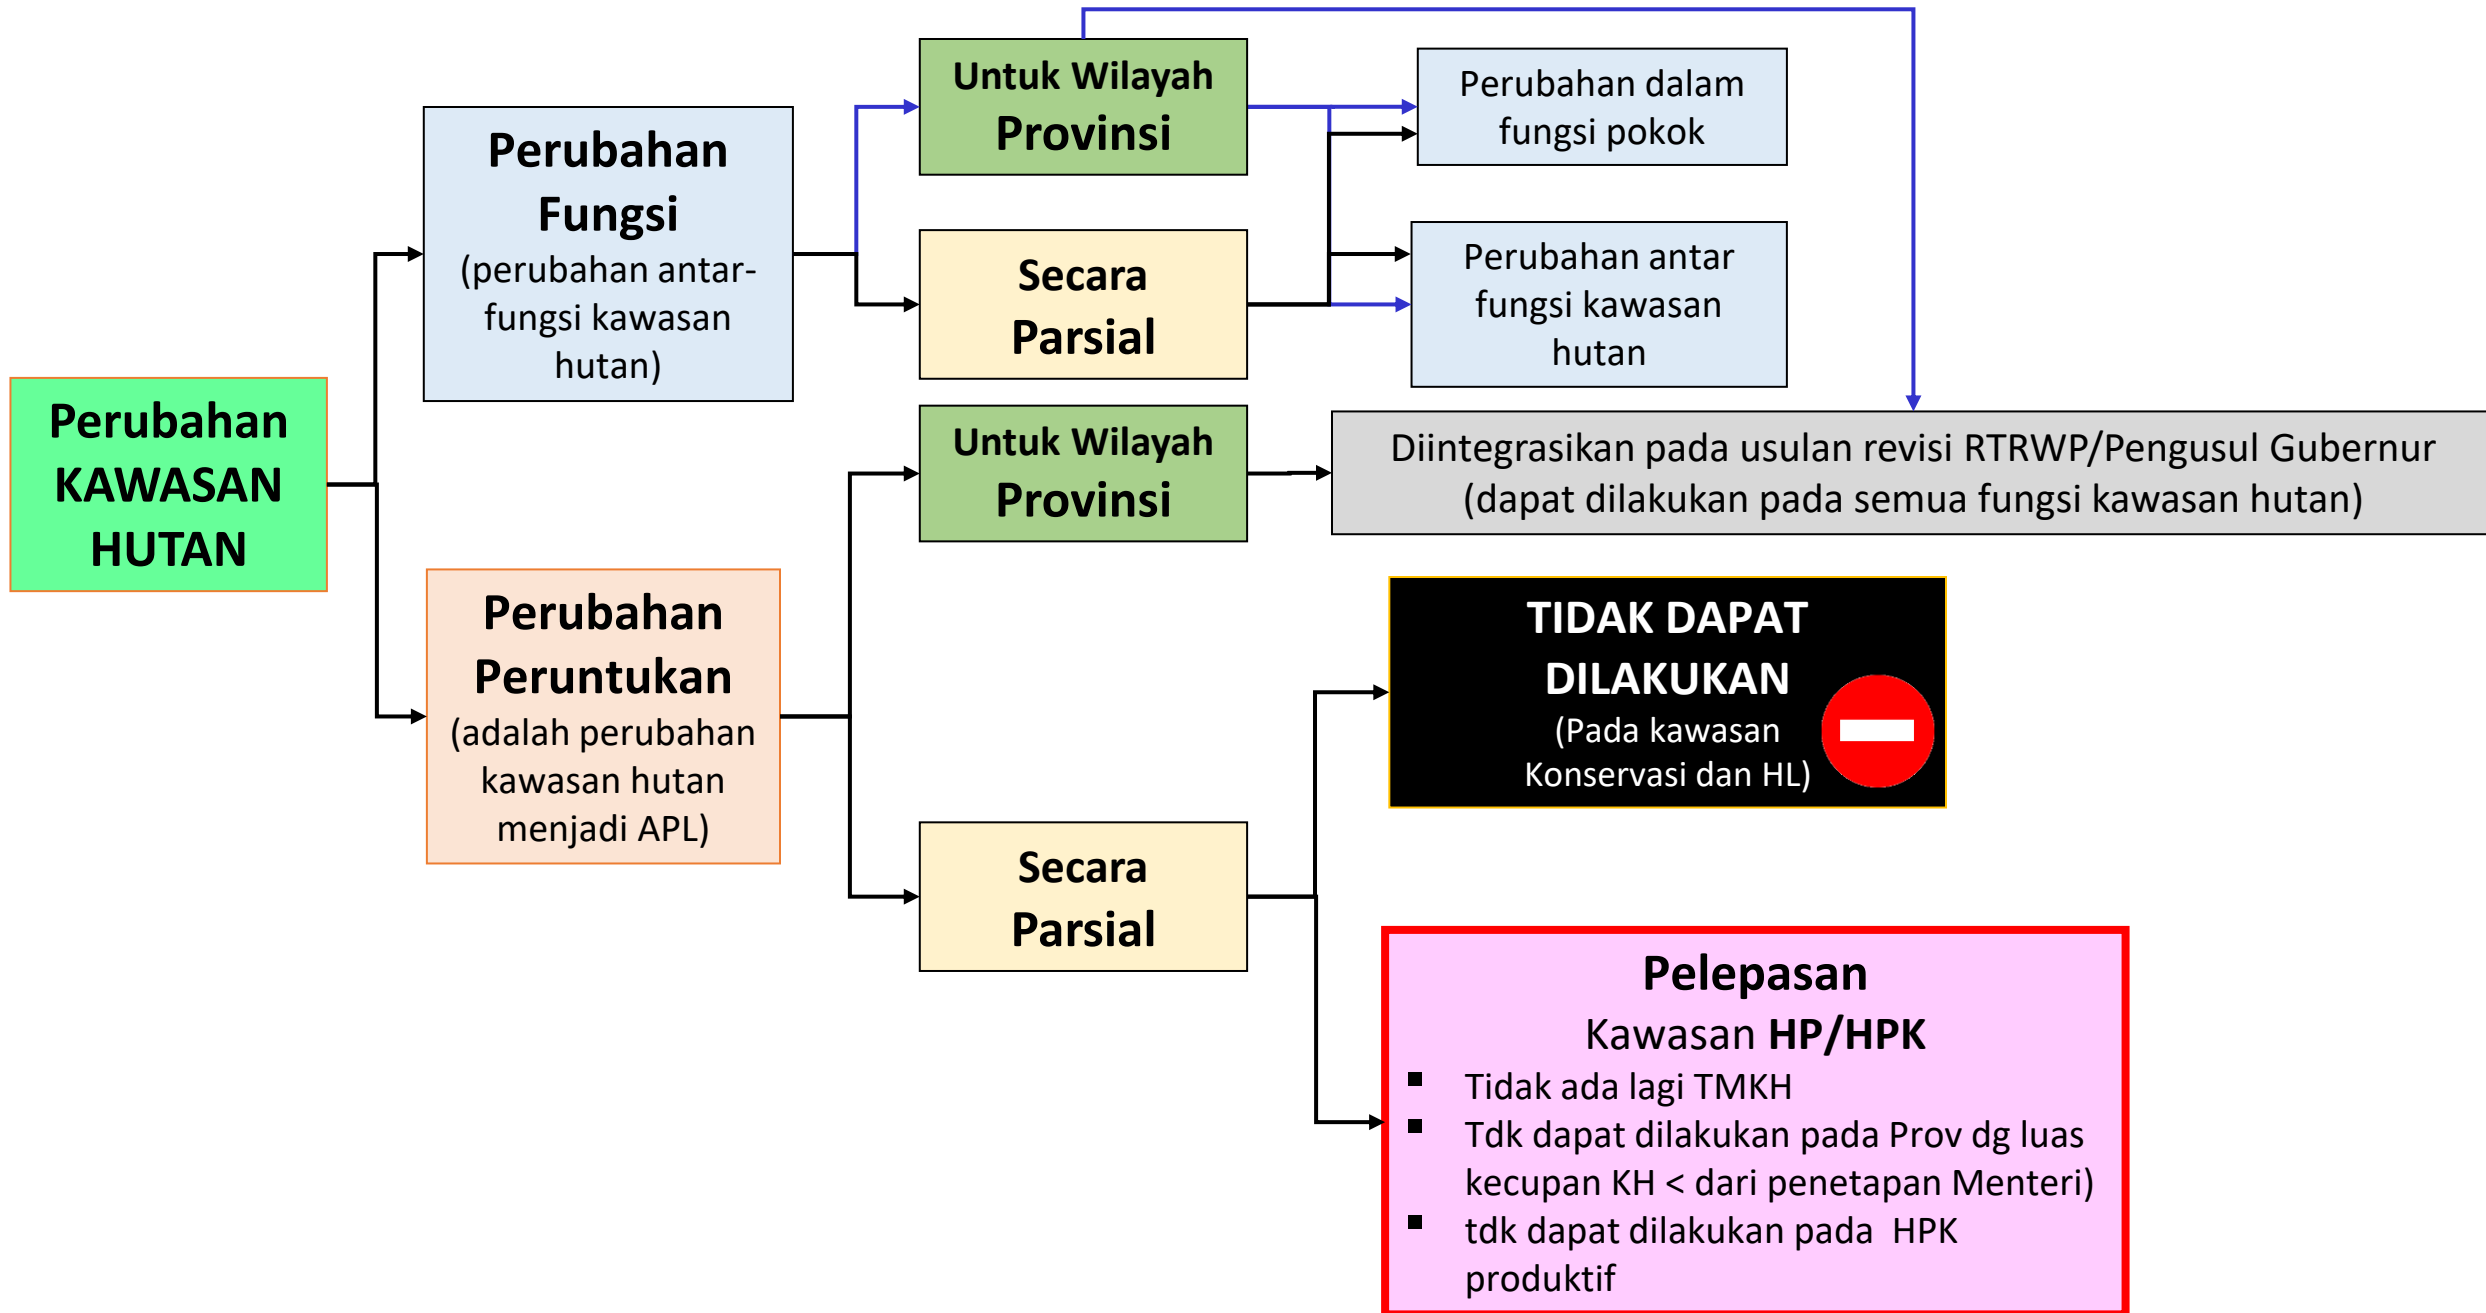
Perubahan KAWASAN HUTAN

Perubahan Fungsi
(perubahan antar-fungsi kawasan hutan)

Untuk Wilayah Provinsi

Secara Parsial

Perubahan dalam fungsi pokok

Perubahan antar fungsi kawasan hutan

Diintegrasikan pada usulan revisi RTRWP/Pengusul Gubernur (dapat dilakukan pada semua fungsi kawasan hutan)

Perubahan Peruntukan
(adalah perubahan kawasan hutan menjadi APL)

Untuk Wilayah Provinsi

TIDAK DAPAT DILAKUKAN
(Pada kawasan Konservasi dan HL)

Secara Parsial

Pelepasan
Kawasan HP/HPK
- Tidak ada lagi TMKH
- Tdk dapat dilakukan pada Prov dg luas kecupan KH < dari penetapan Menteri)
- tdk dapat dilakukan pada HPK produktif